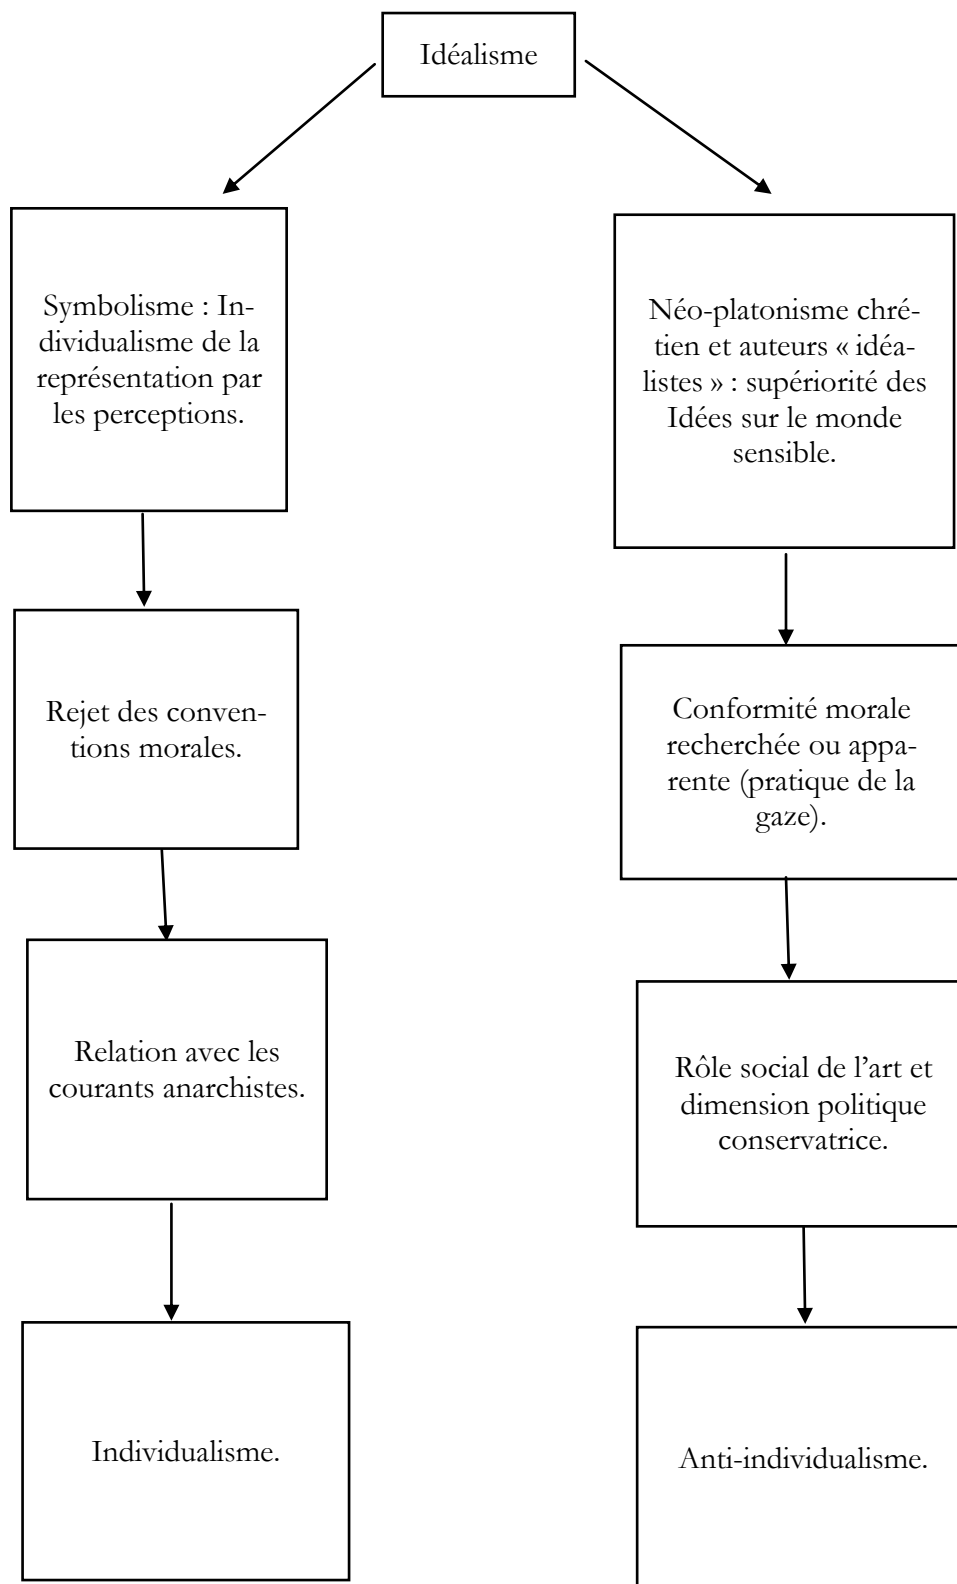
Idéalisme

Symbolisme : Individualisme de la représentation par les perceptions.

Rejet des conventions morales.

Relation avec les courants anarchistes.

Individualisme.

Néo-platonisme chrétien et auteurs « idéalistes » : supériorité des Idées sur le monde sensible.

Conformité morale recherchée ou apparente (pratique de la gaze).

Rôle social de l'art et dimension politique conservatrice.

Anti-individualisme.